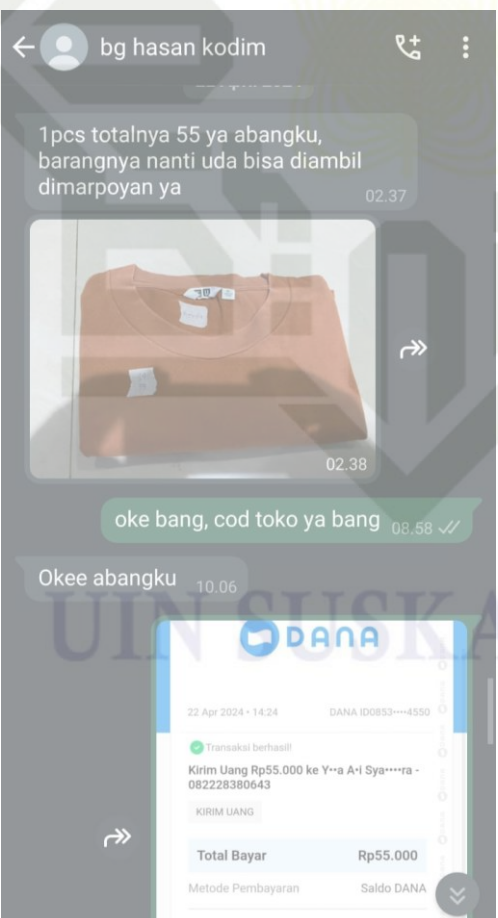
bg hasan kodim

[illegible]

1pcs totalnya 55 ya abangku, barangnya nanti uda bisa diambil dimarpoyan ya 02.37

02.38

oke bang, cod toko ya bang 08.58

Okee abangku 10.06

UIN SUSKA

DANA

22 Apr 2024 • 14:24 DANA ID0853••••4550

Transaksi berhasil!

Kirim Uang Rp55.000 ke Y••a A•i Sya••••ra - 082228380643

KIRIM UANG

Total Bayar Rp55.000

Metode Pembayaran Saldo DANA